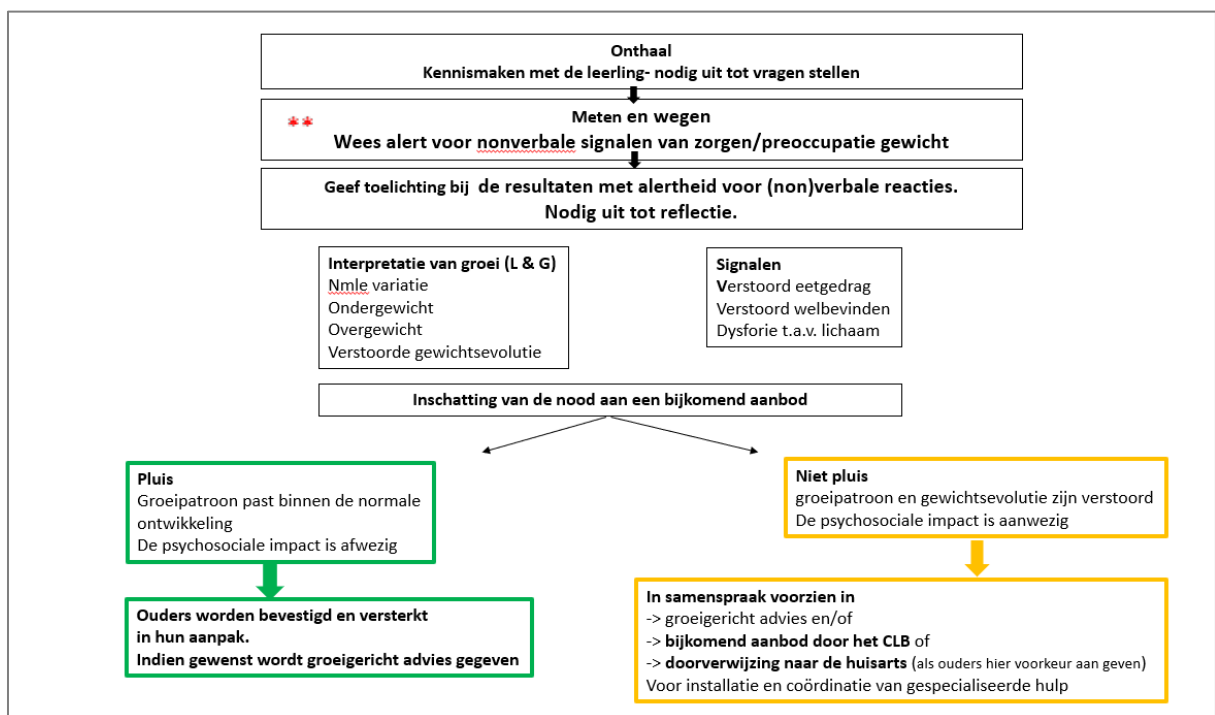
Onthaal
Kennismaken met de leerling- nodig uit tot vragen stellen

**
Meten en wegen
Wees alert voor nonverbale signalen van zorgen/preoccupatie gewicht

Geef toelichting bij de resultaten met alertheid voor (non)verbale reacties.
Nodig uit tot reflectie.

Interpretatie van groei (L & G)
Nmle variatie
Ondergewicht
Overgewicht
Verstoorde gewichtsevolutie

Signalen
Verstoord eetgedrag
Verstoord welbevinden
Dysforie t.a.v. lichaam

Inschatting van de nood aan een bijkomend aanbod

Pluis
Groeipatroon past binnen de normale ontwikkeling
De psychosociale impact is afwezig

Ouders worden bevestigd en versterkt in hun aanpak.
Indien gewenst wordt groeigericht advies gegeven

Niet pluis
groeipatroon en gewichtsevolutie zijn verstoord
De psychosociale impact is aanwezig

In samenspraak voorzien in
-> groeigericht advies en/of
-> bijkomend aanbod door het CLB of
-> doorverwijzing naar de huisarts (als ouders hier voorkeur aan geven)
Voor installatie en coördinatie van gespecialiseerde hulp